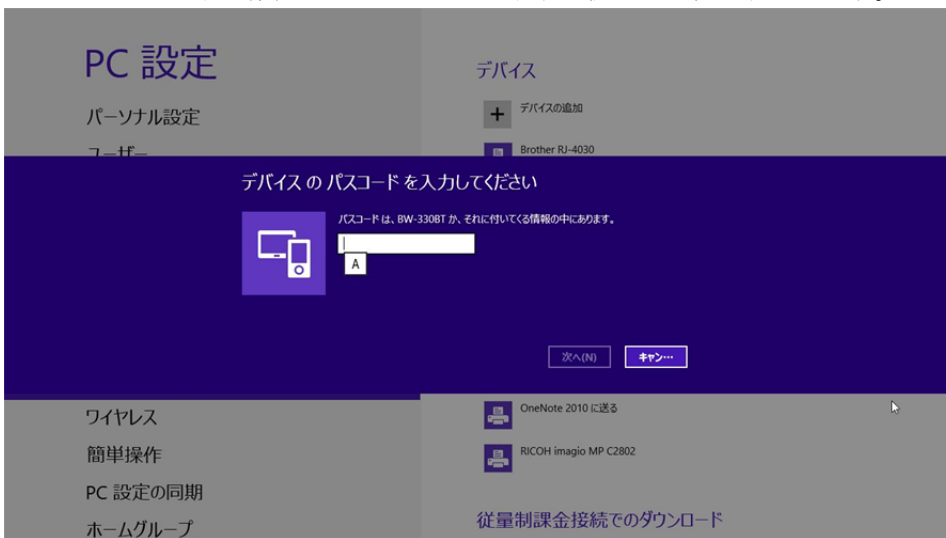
PC 設定

パーソナル設定

ユーザー

デバイス

デバイスの追加

Brother RJ-4030

デバイス の パスコード を入力してください

パスコード は、BW-330BT か、それに付いてくる情報の中にあります。

A

次へ(N)

キャン…

ワイヤレス

簡単操作

PC 設定の同期

ホームグループ

OneNote 2010 に送る

RICOH imagio MP C2802

従量制課金接続でのダウンロード